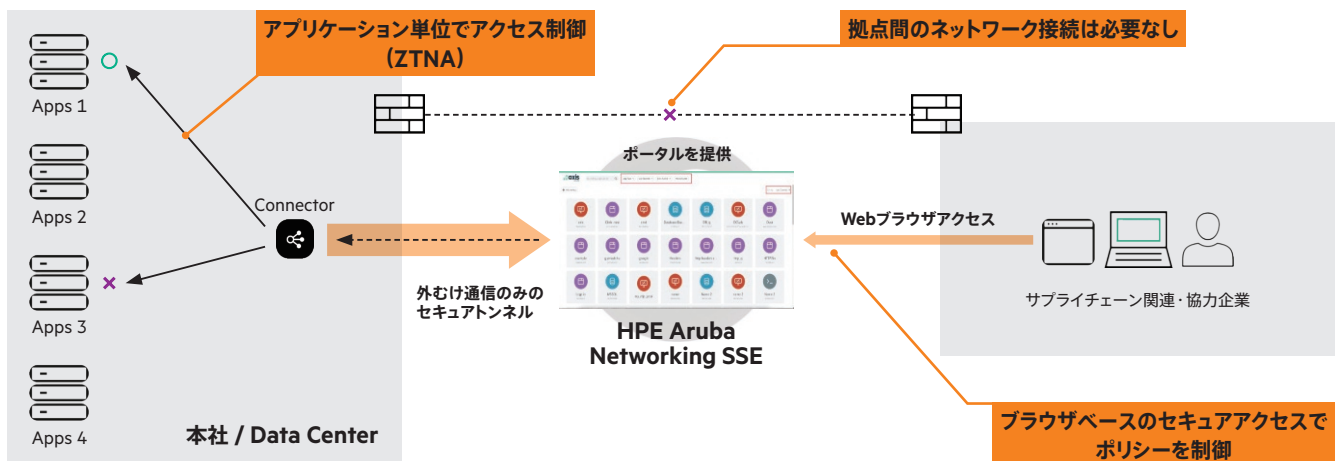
アプリケーション単位でアクセス制御
（ZTNA）

拠点間のネットワーク接続は必要なし

Apps 1

Apps 2

Apps 3

Apps 4

Connector

ポータルを提供

Webブラウザアクセス

外むけ通信のみの
セキュアトンネル

HPE Aruba
Networking SSE

サプライチェーン関連・協力企業

本社 / Data Center

ブラウザベースのセキュアアクセスで
ポリシーを制御